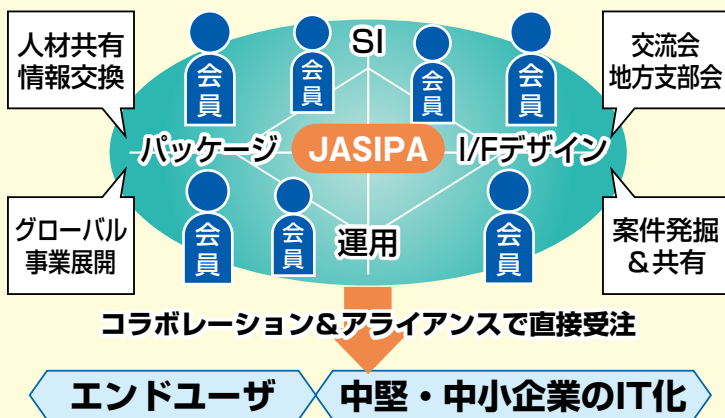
人材共有
情報交換

SI

交流会
地方支部会

会員

会員

会員

会員

パッケージ

JASIPA

I/Fデザイン

会員

会員

会員

運用

グローバル
事業展開

案件発掘
＆共有

コラボレーション＆アライアンスで直接受注

エンドユーザ

中堅・中小企業のIT化